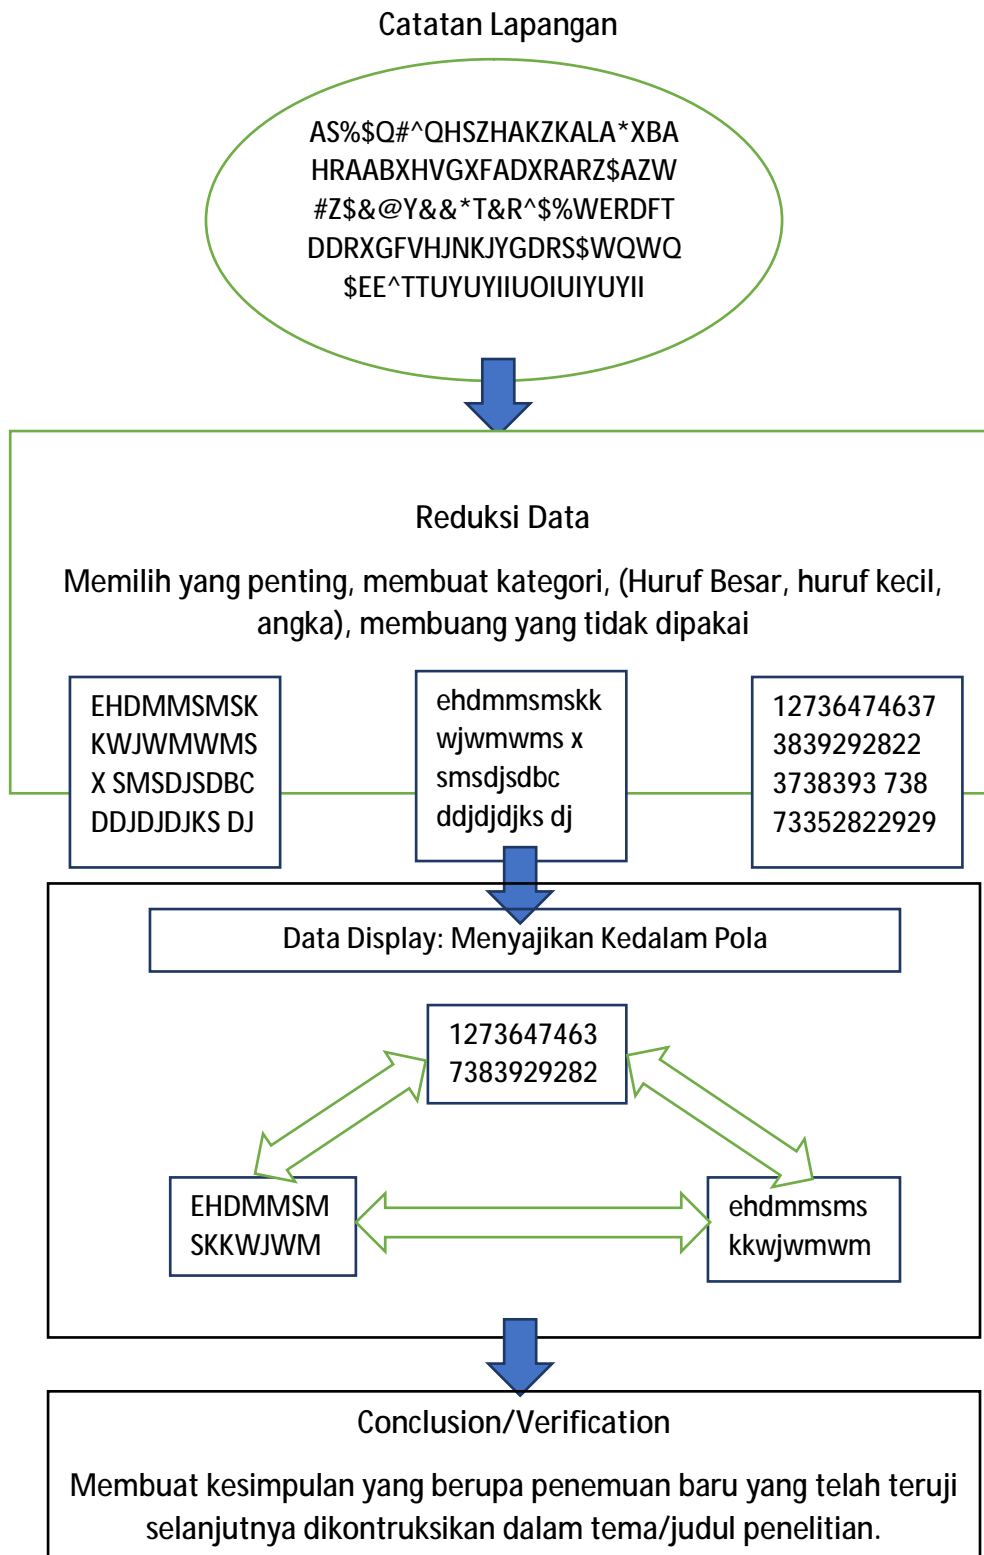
Catatan Lapangan

AS%$Q#^QHSZHAKZKALA*XBA
HRAABXHVGXFADXRARZ$AZW
#Z$&@Y&&*T&R^$%WERDFT
DDRXGFVHJNKJYGDRS$WQWQ
$EE^TTUYUYIIUOIUIYUYII

Reduksi Data

Memilih yang penting, membuat kategori, (Huruf Besar, huruf kecil, angka), membuang yang tidak dipakai

EHDMMSMSK
KWJWMWMS
X SMSDJSDBC
DDJDJDJKS DJ

ehdmmsmskk
wjwmwms x
smsdjsdbc
ddjdjdjks dj

12736474637
3839292822
3738393 738
73352822929

Data Display: Menyajikan Kedalam Pola

1273647463
7383929282

EHDMMSM
SKKWJWM

ehdmmsms
kkwjwmwm

Conclusion/Verification

Membuat kesimpulan yang berupa penemuan baru yang telah teruji selanjutnya dikontruksikan dalam tema/judul penelitian.